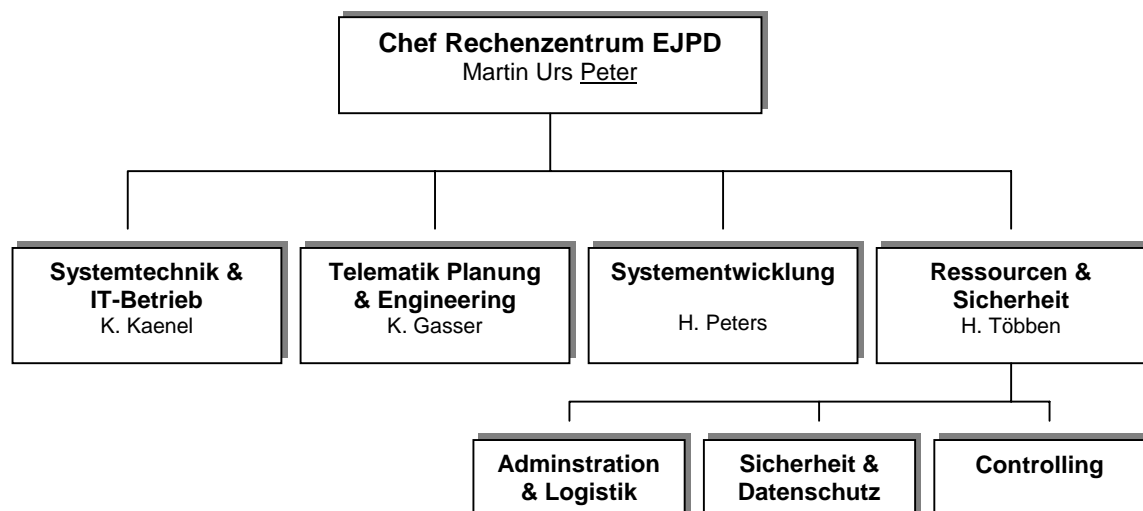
Chef Rechenzentrum EJPD
Martin Urs Peter

Systemtechnik & IT-Betrieb
K. Kaenel

Telematik Planung & Engineering
K. Gasser

Systementwicklung
H. Peters

Ressourcen & Sicherheit
H. Többen

Adminstration & Logistik

Sicherheit & Datenschutz

Controlling